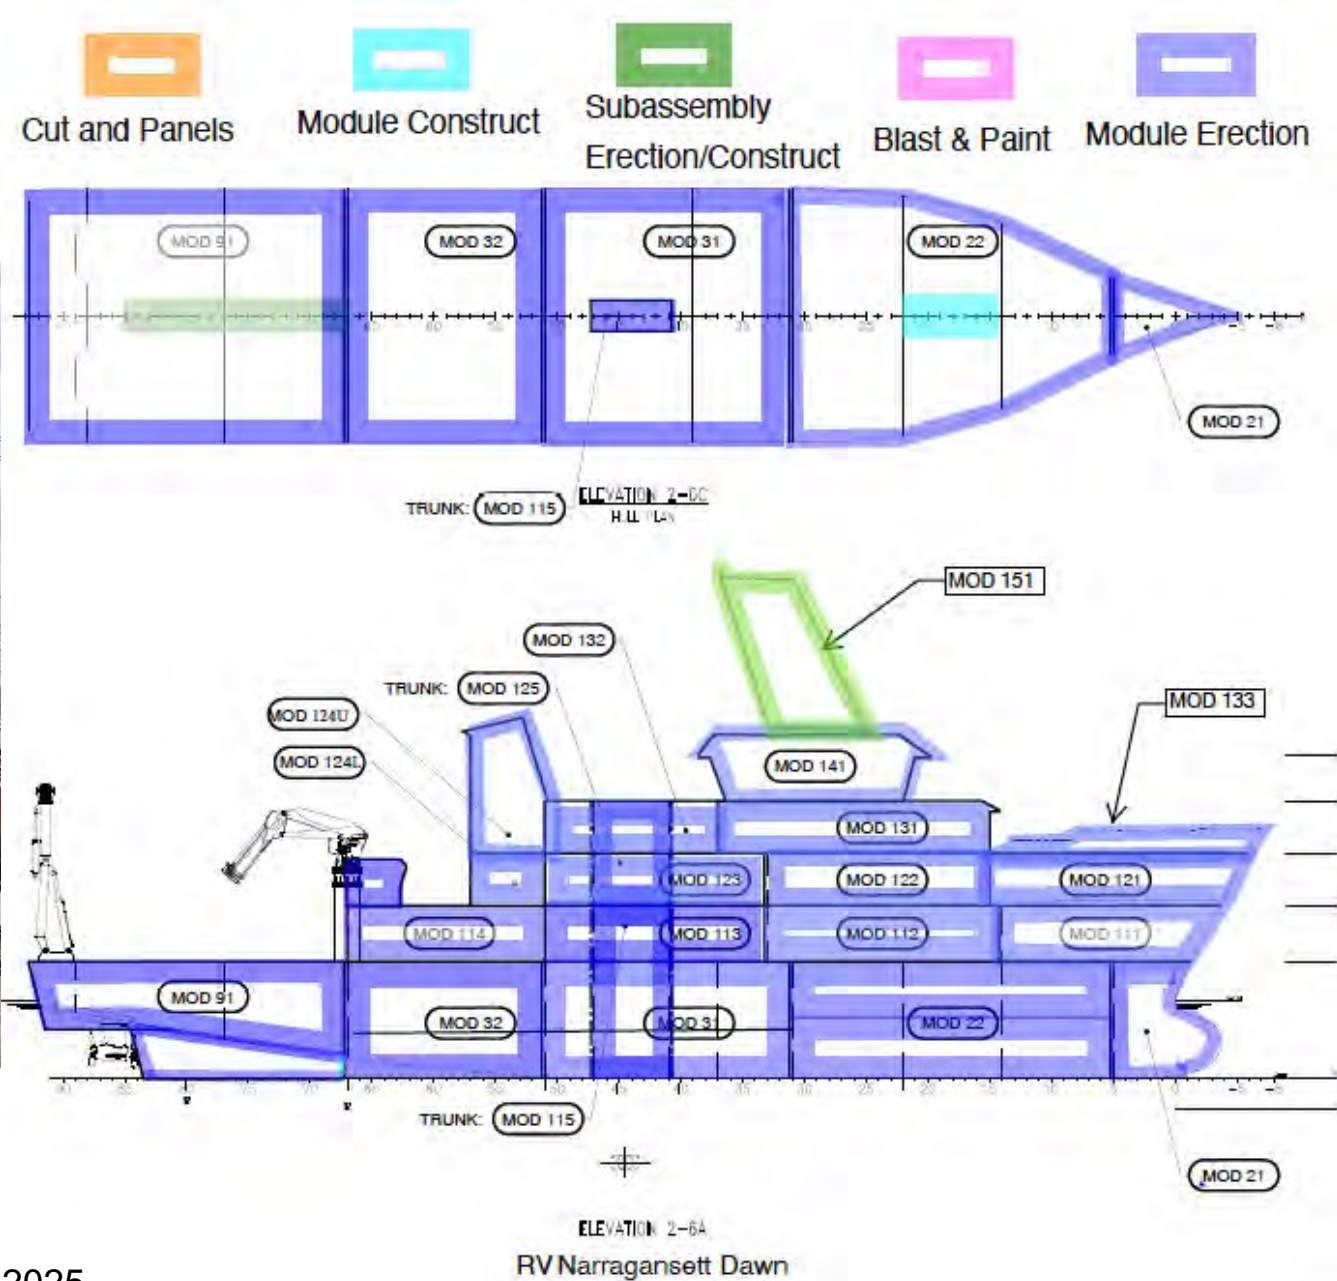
Cut and Panels

Module Construct

Subassembly Erection/Construct

Blast & Paint

Module Erection

MOD 91

MOD 32

MOD 31

MOD 22

MOD 21

TRUNK: MOD 115

ELEVATION 2-CC
HULL PLAN

MOD 151

MOD 132

TRUNK: MOD 125

MOD 133

MOD 124U

MOD 124L

MOD 141

MOD 131

MOD 123

MOD 122

MOD 121

MOD 114

MOD 113

MOD 112

MOD 111

MOD 91

MOD 32

MOD 31

MOD 22

TRUNK: MOD 115

MOD 21

ELEVATION 2-6A

RV Narragansett Dawn

2025